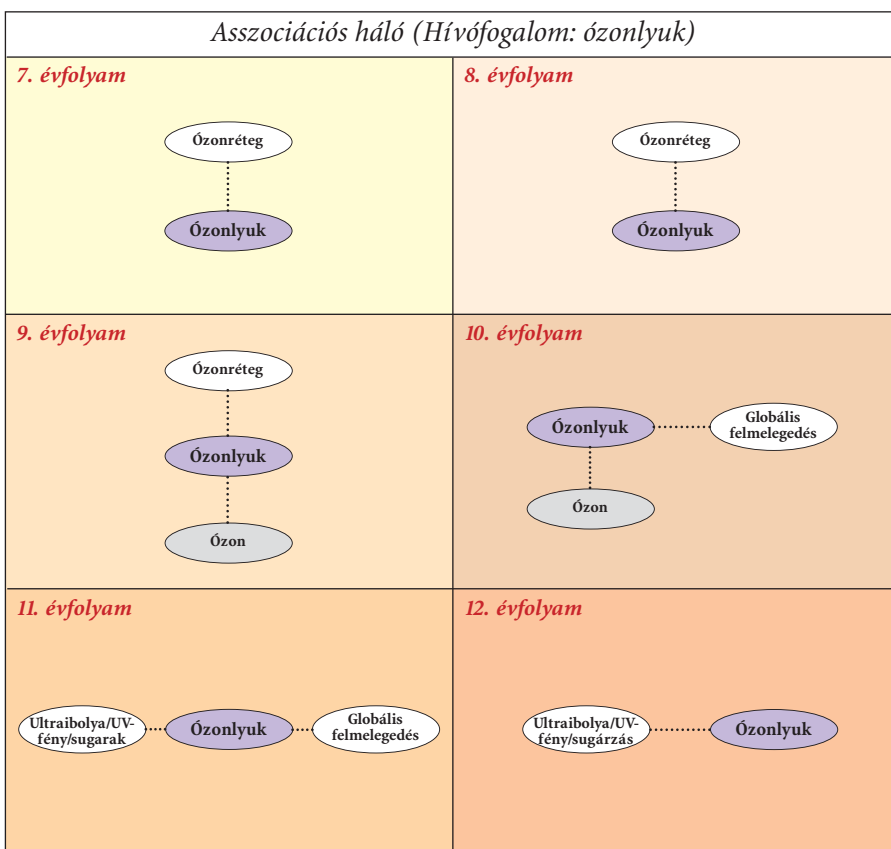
Asszociációs háló (Hívófogalom: ózonlyuk)

7. évfolyam

Ózonréteg

Ózonlyuk

8. évfolyam

Ózonréteg

Ózonlyuk

9. évfolyam

Ózonréteg

Ózonlyuk

Ózon

10. évfolyam

Ózonlyuk

Globális felmelegedés

Ózon

11. évfolyam

Ultraibolya/UV-fény/sugarak

Ózonlyuk

Globális felmelegedés

12. évfolyam

Ultraibolya/UV-fény/sugárzás

Ózonlyuk